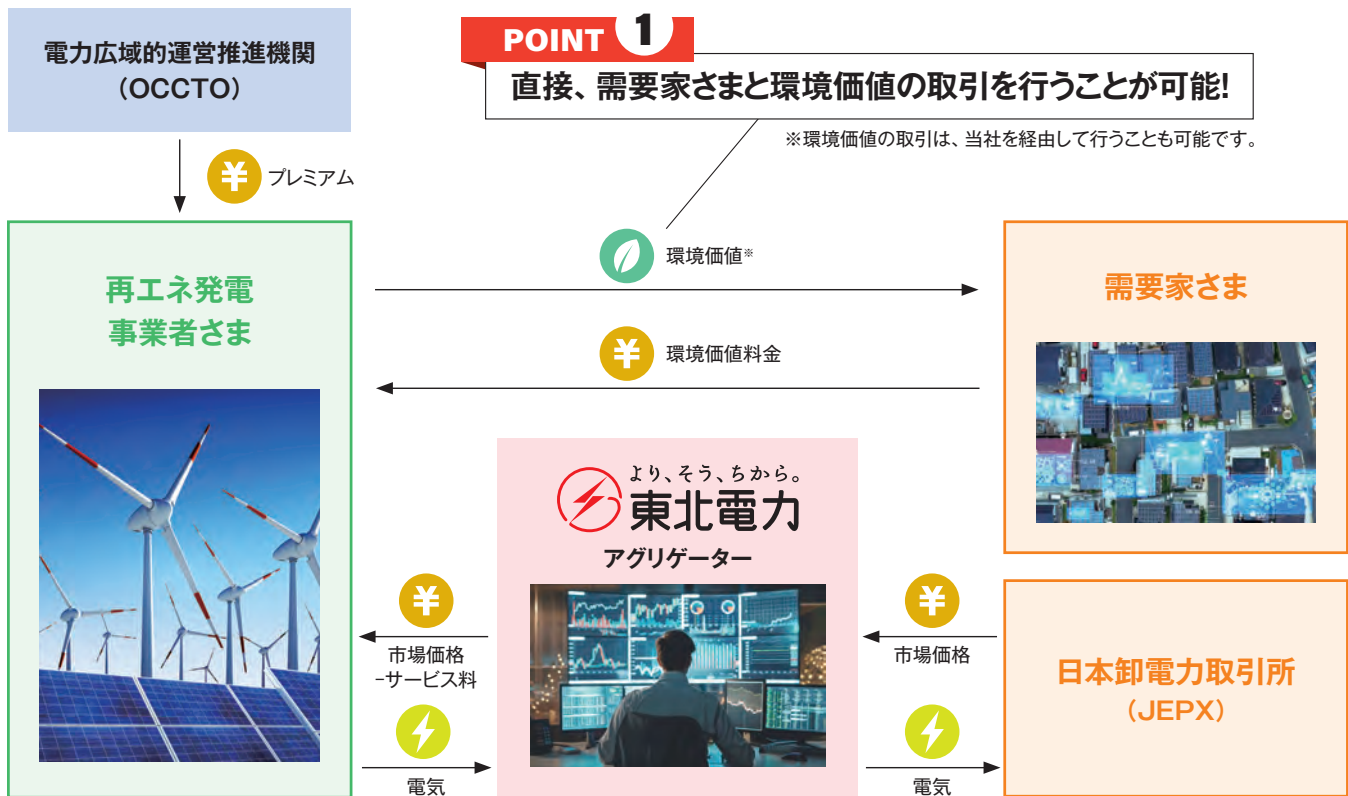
電力広域的運営推進機関
（OCCTO）

POINT 1
直接、需要家さまと環境価値の取引を行うことが可能!
※環境価値の取引は、当社を経由して行うことも可能です。

¥ プレミアム

再エネ発電
事業者さま

環境価値※

¥ 環境価値料金

需要家さま

より、そう、ちから。
東北電力
アグリゲーター

¥ 市場価格
−サービス料

電気

¥ 市場価格

電気

日本卸電力取引所
（JEPX）